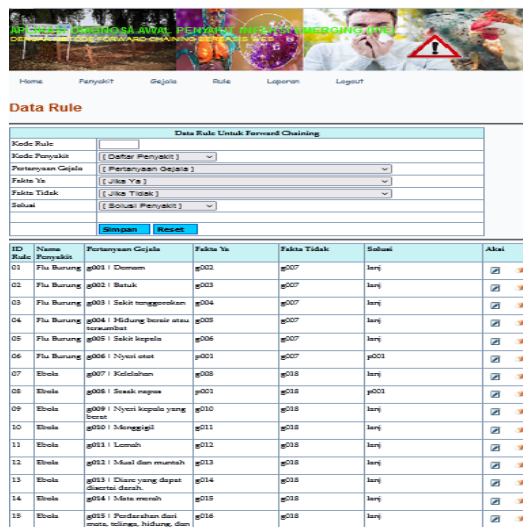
APLIKASI DIAGNOSA AWAL PENYAKIT INFEKSI EMERGING (PIE) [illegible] FORWARD CHAINING BERBASIS WEB

Home Penyakit Gejala Rule Laporan Logout

Data Rule

Data Rule Untuk Forward Chaining

Kode Rule
Kode Penyakit [ Daftar Penyakit ]
Pertanyaan Gejala [ Pertanyaan Gejala ]
Fakta Ya [ Jika Ya ]
Fakta Tidak [ Jika Tidak ]
Solusi [ Solusi Penyakit ]

Simpan Reset

| ID Rule | Nama Penyakit | Pertanyaan Gejala | Fakta Ya | Fakta Tidak | Solusi | Aksi |
|---|---|---|---|---|---|---|
| 01 | Flu Burung | g001 \| Demam | g002 | g007 | lanj | |
| 02 | Flu Burung | g002 \| Batuk | g003 | g007 | lanj | |
| 03 | Flu Burung | g003 \| Sakit tenggorokan | g004 | g007 | lanj | |
| 04 | Flu Burung | g004 \| Hidung berair atau tersumbat | g005 | g007 | lanj | |
| 05 | Flu Burung | g005 \| Sakit kepala | g006 | g007 | lanj | |
| 06 | Flu Burung | g006 \| Nyeri otot | p001 | g007 | p001 | |
| 07 | Ebola | g007 \| Kelelahan | g008 | g018 | lanj | |
| 08 | Ebola | g008 \| Sesak napas | p001 | g018 | p001 | |
| 09 | Ebola | g009 \| Nyeri kepala yang berat | g010 | g018 | lanj | |
| 10 | Ebola | g010 \| Menggigil | g011 | g018 | lanj | |
| 11 | Ebola | g011 \| Lemah | g012 | g018 | lanj | |
| 12 | Ebola | g012 \| Mual dan muntah | g013 | g018 | lanj | |
| 13 | Ebola | g013 \| Diare yang dapat disertai darah. | g014 | g018 | lanj | |
| 14 | Ebola | g014 \| Mata merah | g015 | g018 | lanj | |
| 15 | Ebola | g015 \| Perdarahan dari mata, telinga, hidung, dan | g016 | g018 | lanj | |